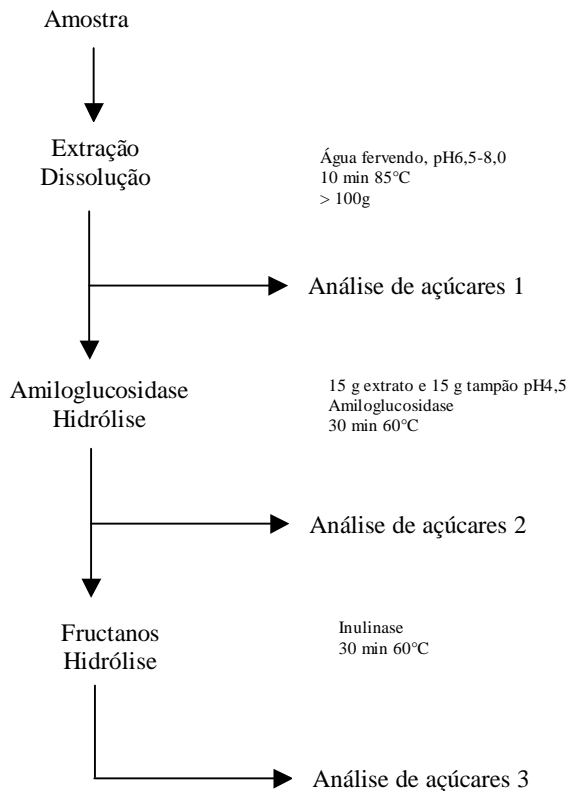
Amostra

Extração
Dissolução

Água fervendo, pH6,5-8,0
10 min 85°C
> 100g

Análise de açúcares 1

Amiloglucosidase
Hidrólise

15 g extrato e 15 g tampão pH4,5
Amiloglucosidase
30 min 60°C

Análise de açúcares 2

Fructanos
Hidrólise

Inulinase
30 min 60°C

Análise de açúcares 3